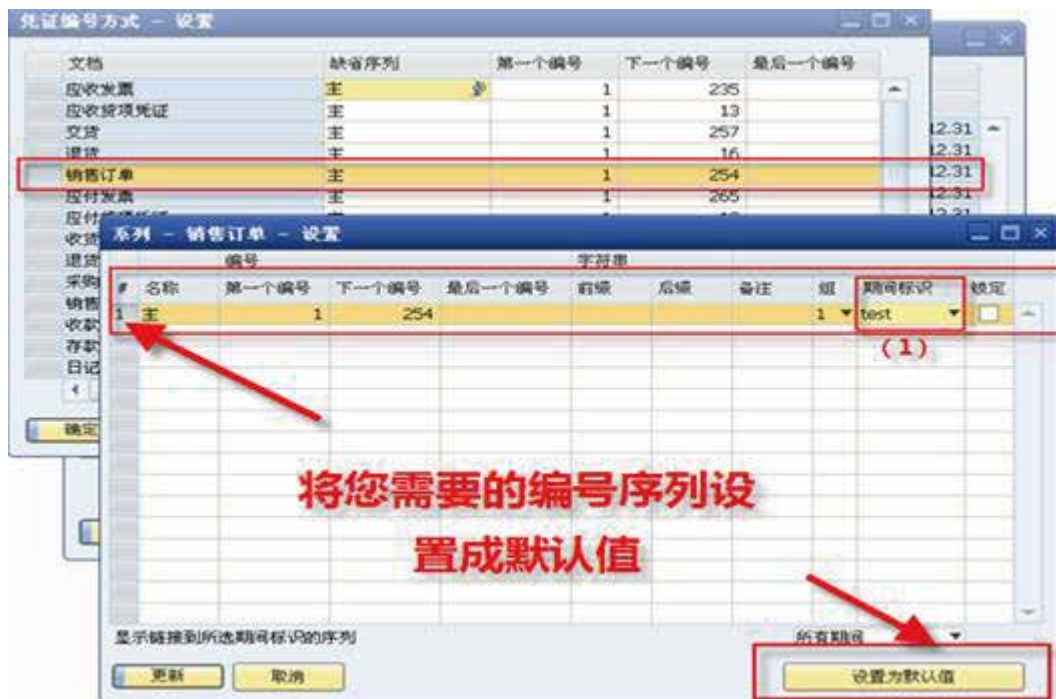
凭证编号方式 － 设置

| 文档 | 缺省序列 | 第一个编号 | 下一个编号 | 最后一个编号 |
|---|---|---|---|---|
| 应收发票 | 主 | 1 | 235 | |
| 应收贷项凭证 | 主 | 1 | 13 | |
| 交货 | 主 | 1 | 257 | |
| 退货 | 主 | 1 | 16 | |
| 销售订单 | 主 | 1 | 254 | |
| 应付发票 | 主 | 1 | 265 | |
| 应付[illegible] | | | | |
| 收货 | | | | |
| 退货 | | | | |
| 采购 | | | | |
| 销售 | | | | |
| 收款 | | | | |
| 存款 | | | | |
| 日记 | | | | |

确定

12.31
12.31
12.31
12.31
12.31

系列 － 销售订单 － 设置

| # | 名称 | 编号 第一个编号 | 下一个编号 | 最后一个编号 | 字符串 前缀 | 后缀 | 备注 | 组 | 期间标识 | 锁定 |
|---|---|---|---|---|---|---|---|---|---|---|
| 1 | 主 | 1 | 254 | | | | | 1 | test | |

(1)

将您需要的编号序列设置成默认值

显示链接到所选期间标识的序列

所有期间

更新 取消

设置为默认值